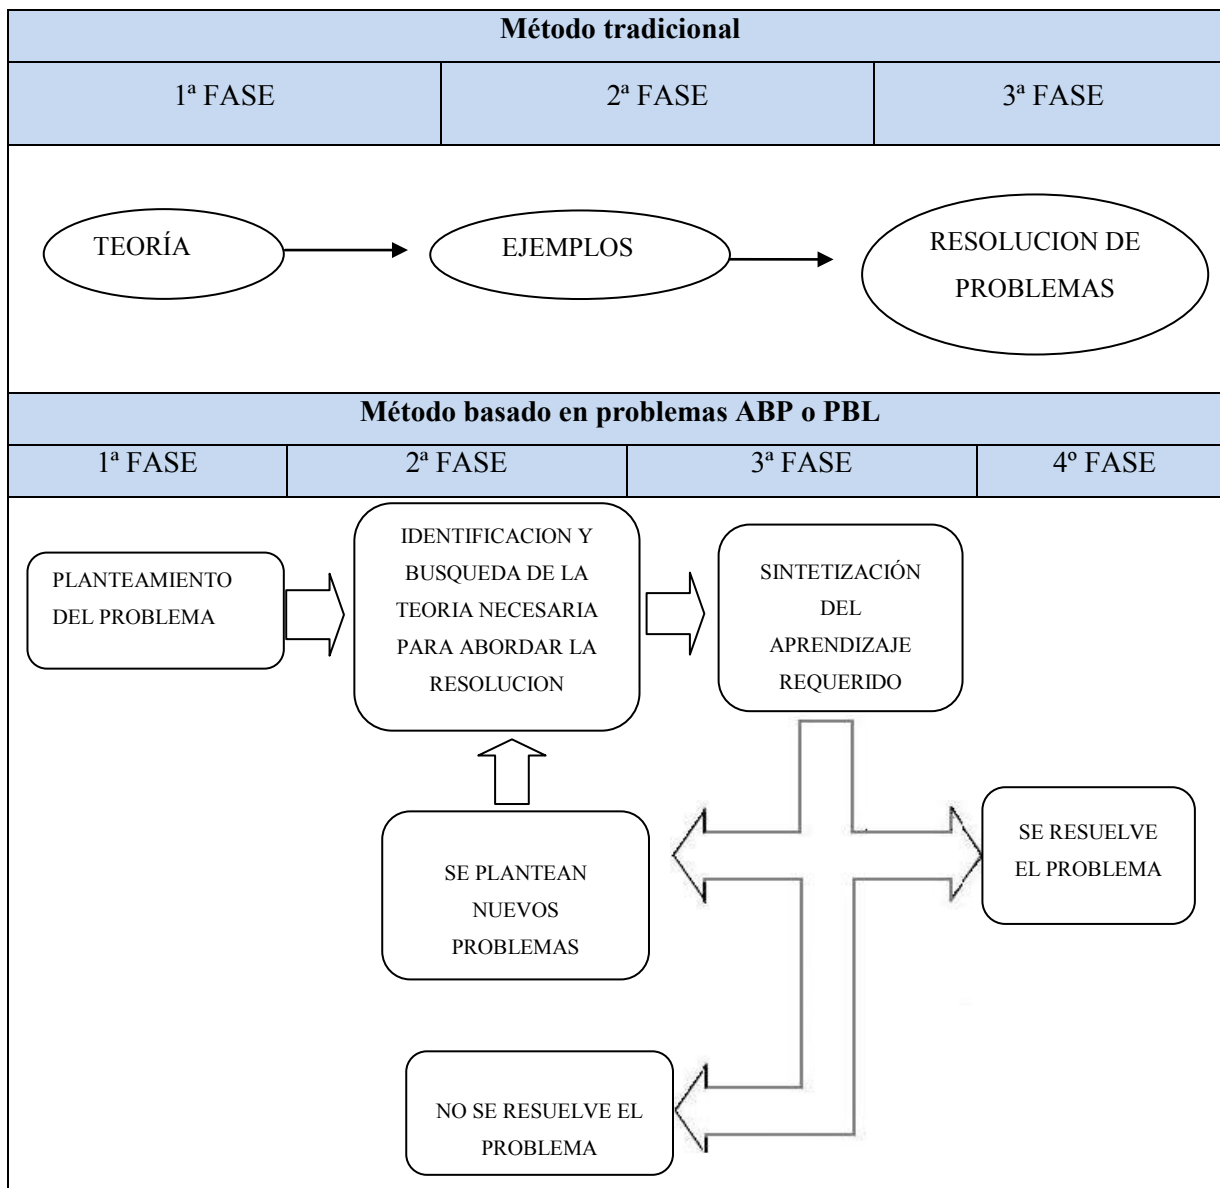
Método tradicional

| 1ª FASE | 2ª FASE | 3ª FASE |
|---|---|---|

TEORÍA

EJEMPLOS

RESOLUCION DE PROBLEMAS

Método basado en problemas ABP o PBL

| 1ª FASE | 2ª FASE | 3ª FASE | 4º FASE |
|---|---|---|---|

PLANTEAMIENTO DEL PROBLEMA

IDENTIFICACION Y BUSQUEDA DE LA TEORIA NECESARIA PARA ABORDAR LA RESOLUCION

SINTETIZACIÓN DEL APRENDIZAJE REQUERIDO

SE PLANTEAN NUEVOS PROBLEMAS

SE RESUELVE EL PROBLEMA

NO SE RESUELVE EL PROBLEMA